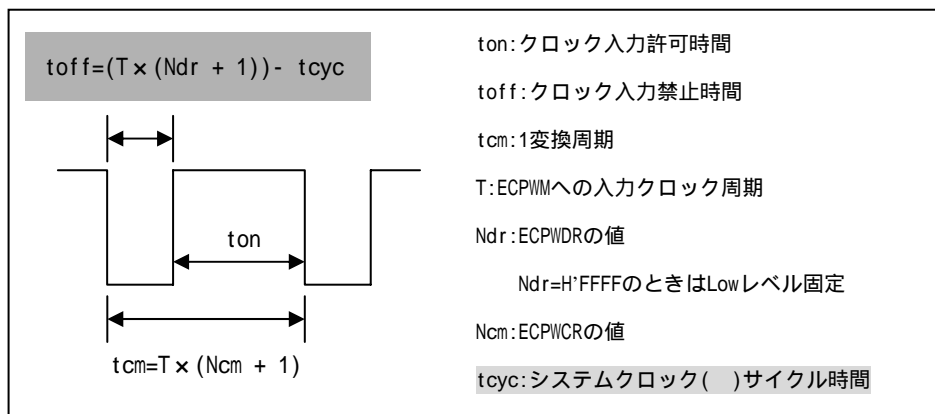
toff=(T×(Ndr + 1))- tcyc

ton

tcm=T×(Ncm + 1)

ton:クロック入力許可時間

toff:クロック入力禁止時間

tcm:1変換周期

T:ECPWMへの入力クロック周期

Ndr:ECPWDRの値

Ndr=H'FFFFのときはLowレベル固定

Ncm:ECPWCRの値

tcyc:システムクロック( )サイクル時間